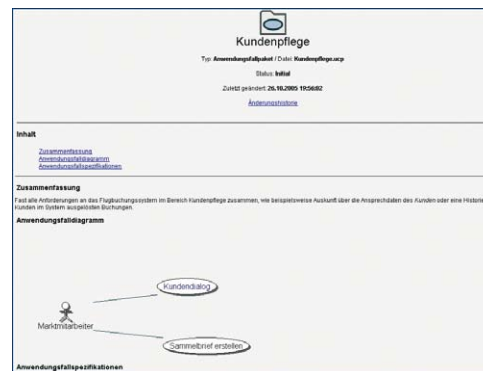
Kundenpflege

Typ: Anwendungsfallpaket / Datei: Kundenpflege.ucp

Status: Initial

Zuletzt geändert: 26.10.2005 19:56:02

Änderungshistorie

Inhalt

Zusammenfassung
Anwendungsfalldiagramm
Anwendungsfallspezifikationen

Zusammenfassung

Fast alle Anforderungen an das Flugbuchungssystem im Bereich Kundenpflege zusammen, wie beispielsweise Auskunft über die Ansprechdaten des Kunden oder eine Historie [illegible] Kunden im System ausgelösten Buchungen.

Anwendungsfalldiagramm

Kundendialog

Marktmitarbeiter

Sammelbrief erstellen

Anwendungsfallspezifikationen